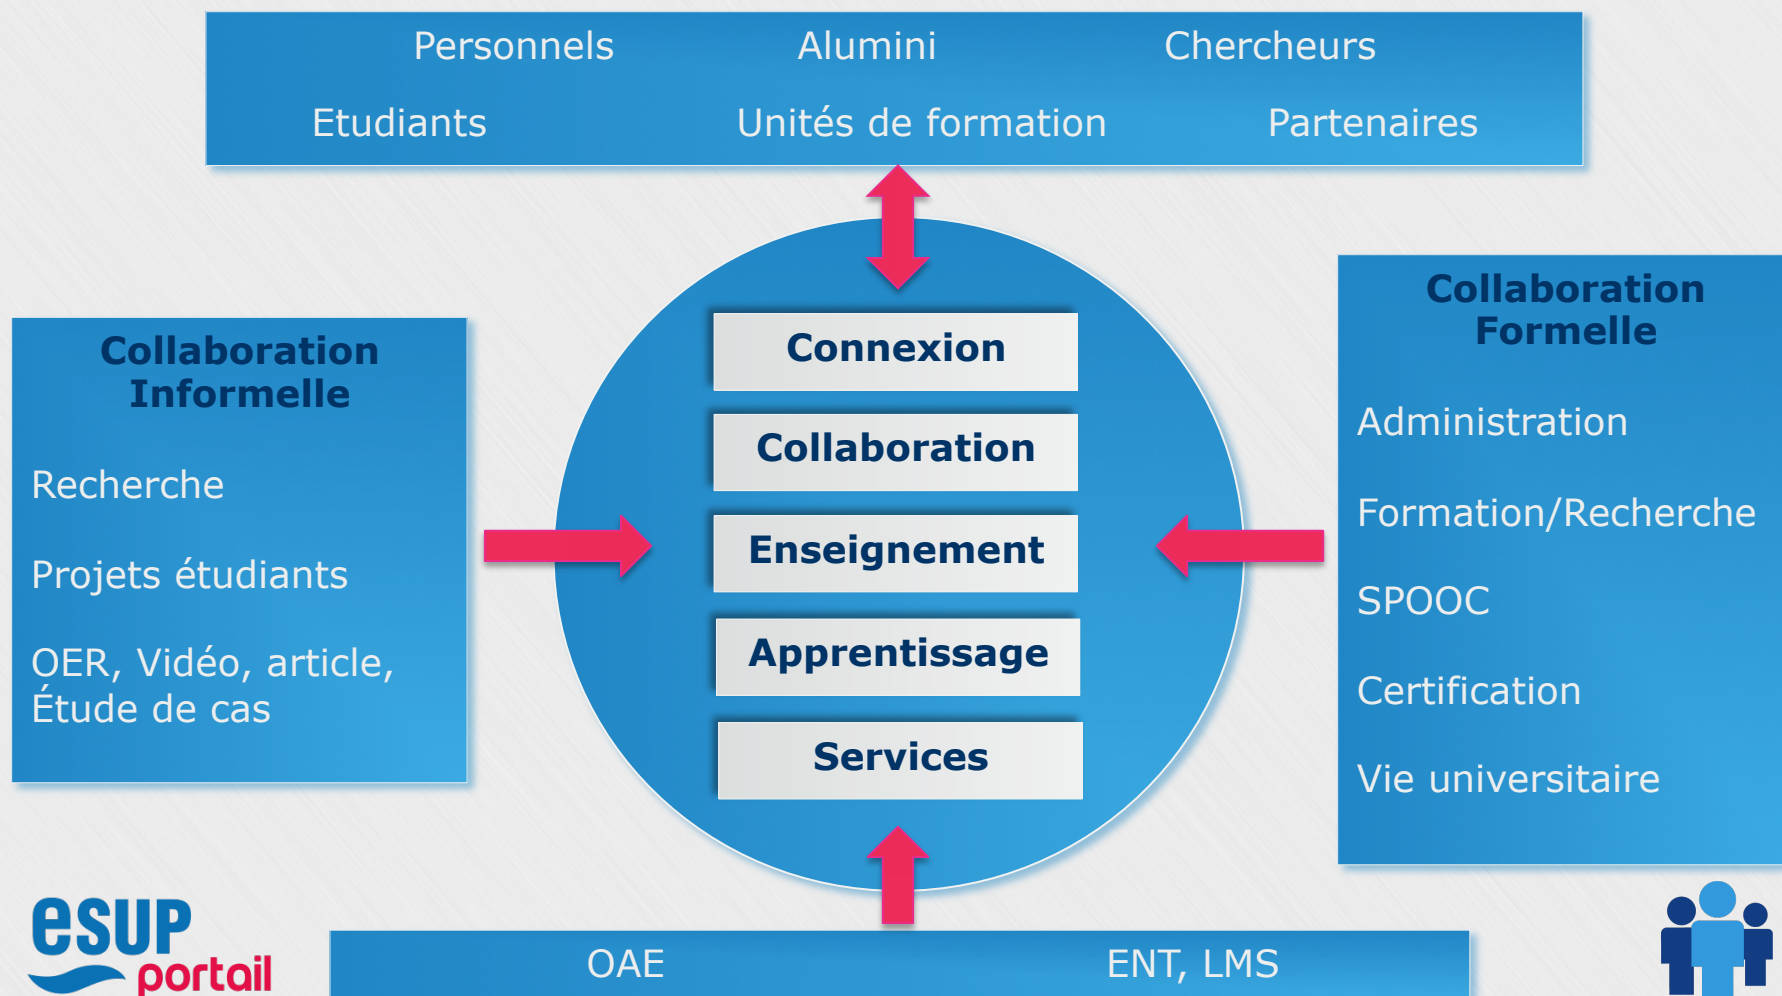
Personnels Alumini Chercheurs

Etudiants Unités de formation Partenaires

Collaboration Informelle

Recherche

Projets étudiants

OER, Vidéo, article, Étude de cas

Connexion

Collaboration

Enseignement

Apprentissage

Services

Collaboration Formelle

Administration

Formation/Recherche

SPOOC

Certification

Vie universitaire

esup portail

OAE ENT, LMS